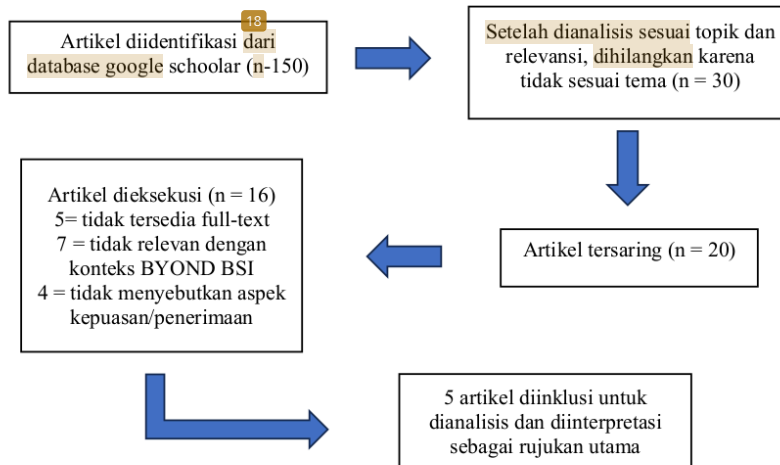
18

Artikel diidentifikasi dari database google schoolar (n-150)

Setelah dianalisis sesuai topik dan relevansi, dihilangkan karena tidak sesuai tema (n = 30)

Artikel tersaring (n = 20)

Artikel dieksekusi (n = 16)
5= tidak tersedia full-text
7 = tidak relevan dengan konteks BYOND BSI
4 = tidak menyebutkan aspek kepuasan/penerimaan

5 artikel diinklusi untuk dianalisis dan diinterpretasi sebagai rujukan utama